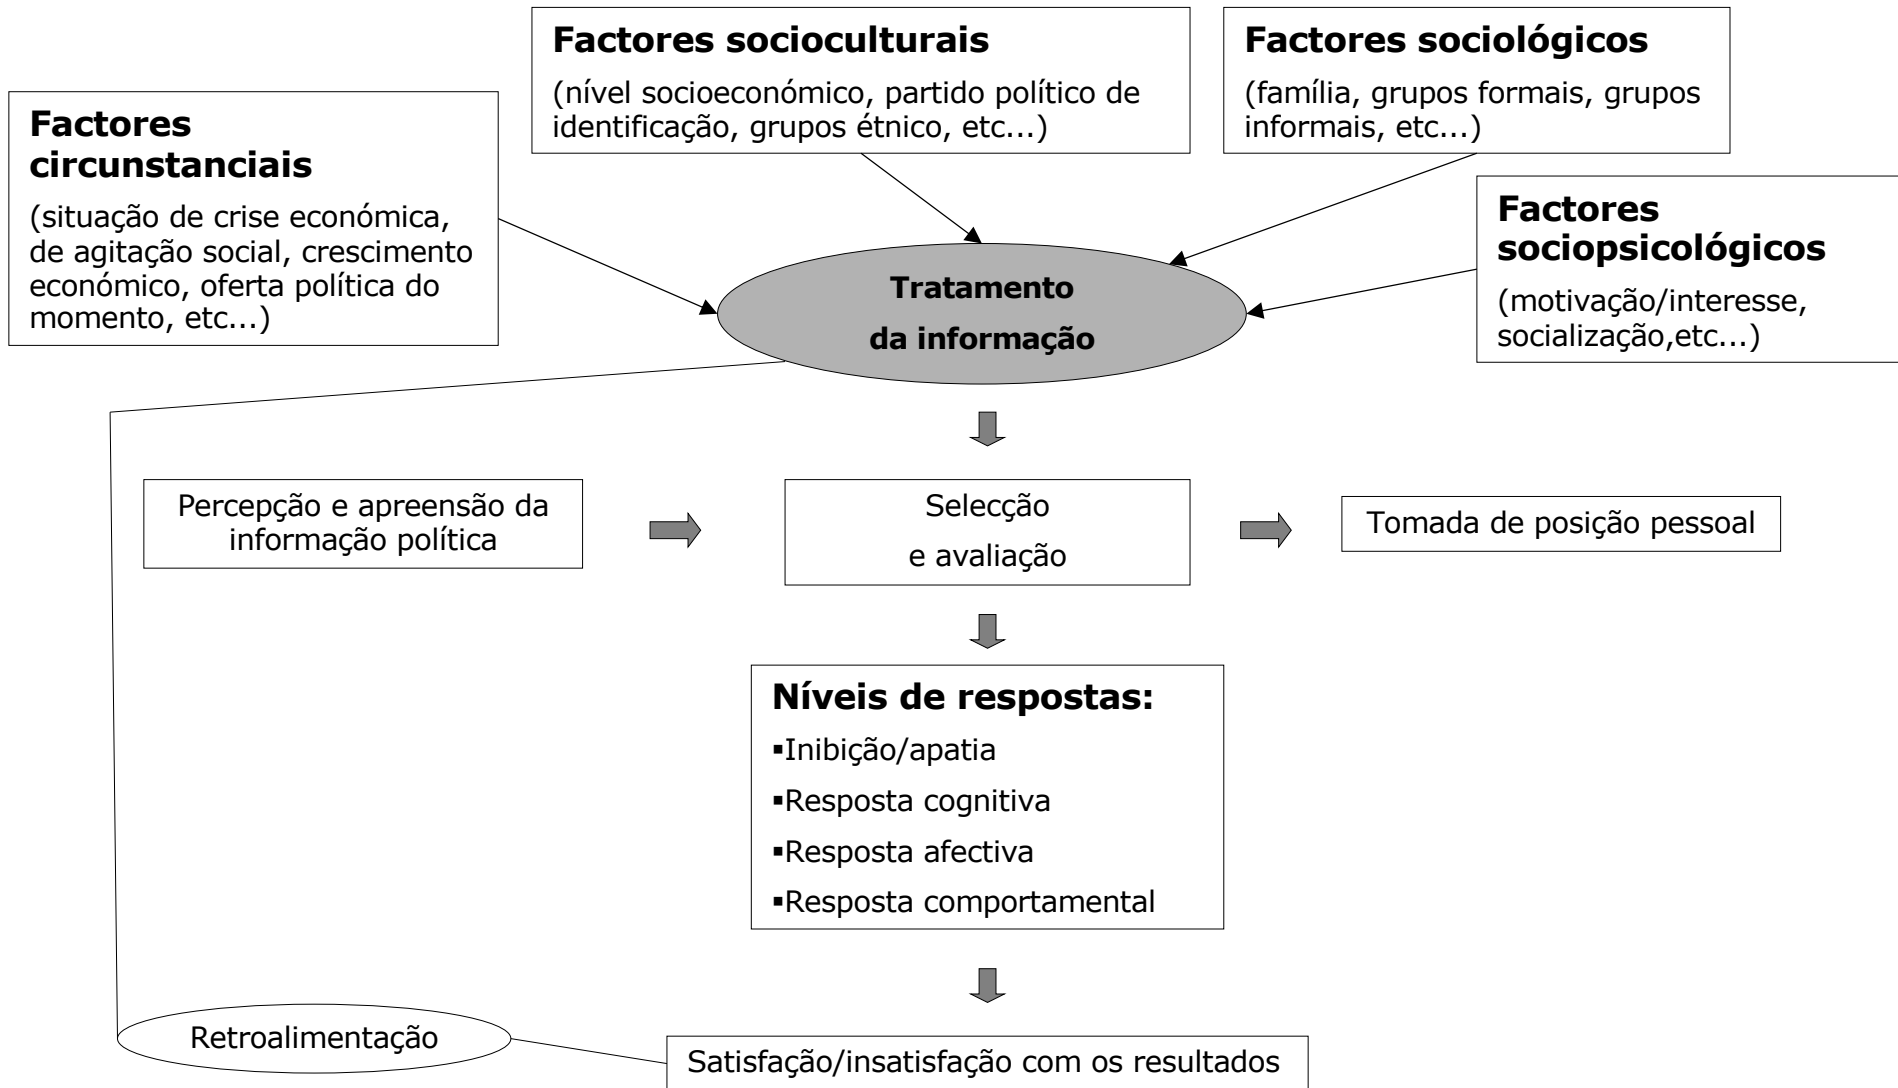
**Factores socioculturais**
(nível socioeconómico, partido político de identificação, grupos étnico, etc...)

**Factores sociológicos**
(família, grupos formais, grupos informais, etc...)

**Factores circunstanciais**
(situação de crise económica, de agitação social, crescimento económico, oferta política do momento, etc...)

**Tratamento da informação**

**Factores sociopsicológicos**
(motivação/interesse, socialização,etc...)

Percepção e apreensão da informação política

Selecção e avaliação

Tomada de posição pessoal

**Níveis de respostas:**
▪Inibição/apatia
▪Resposta cognitiva
▪Resposta afectiva
▪Resposta comportamental

Retroalimentação

Satisfação/insatisfação com os resultados